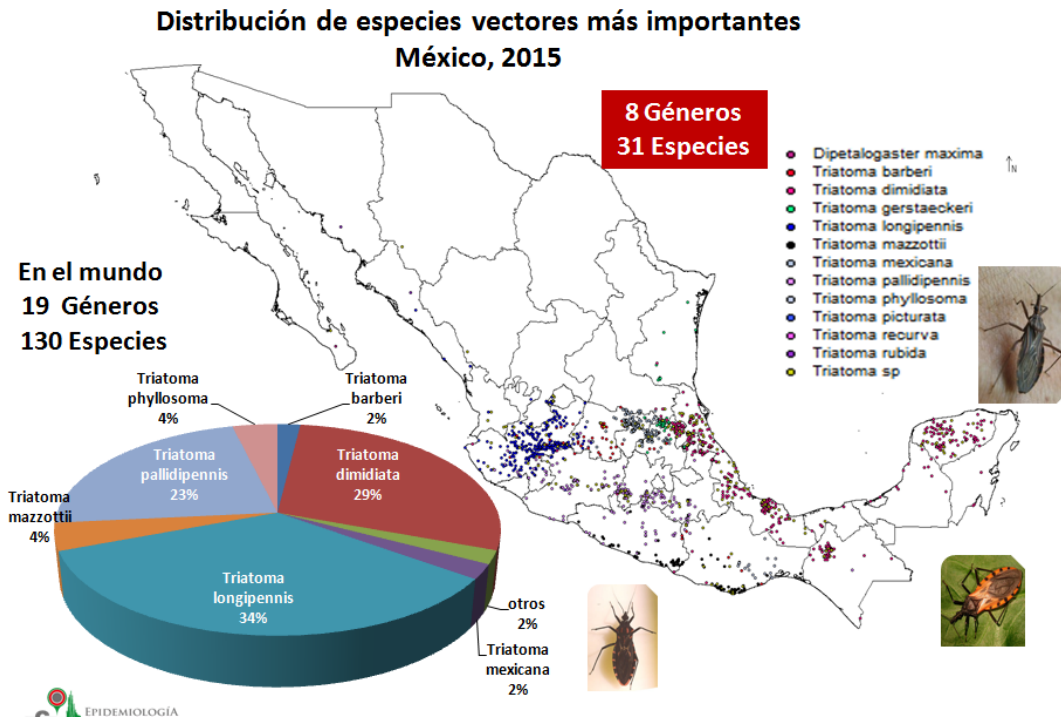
Distribución de especies vectores más importantes
México, 2015

8 Géneros
31 Especies

Dipetalogaster maxima
Triatoma barberi
Triatoma dimidiata
Triatoma gerstaeckeri
Triatoma longipennis
Triatoma mazzottii
Triatoma mexicana
Triatoma pallidipennis
Triatoma phyllosoma
Triatoma picturata
Triatoma recurva
Triatoma rubida
Triatoma sp

N

En el mundo
19 Géneros
130 Especies

Triatoma phyllosoma 4%
Triatoma barberi 2%
Triatoma pallidipennis 23%
Triatoma dimidiata 29%
Triatoma mazzottii 4%
Triatoma longipennis 34%
otros 2%
Triatoma mexicana 2%

EPIDEMIOLOGÍA